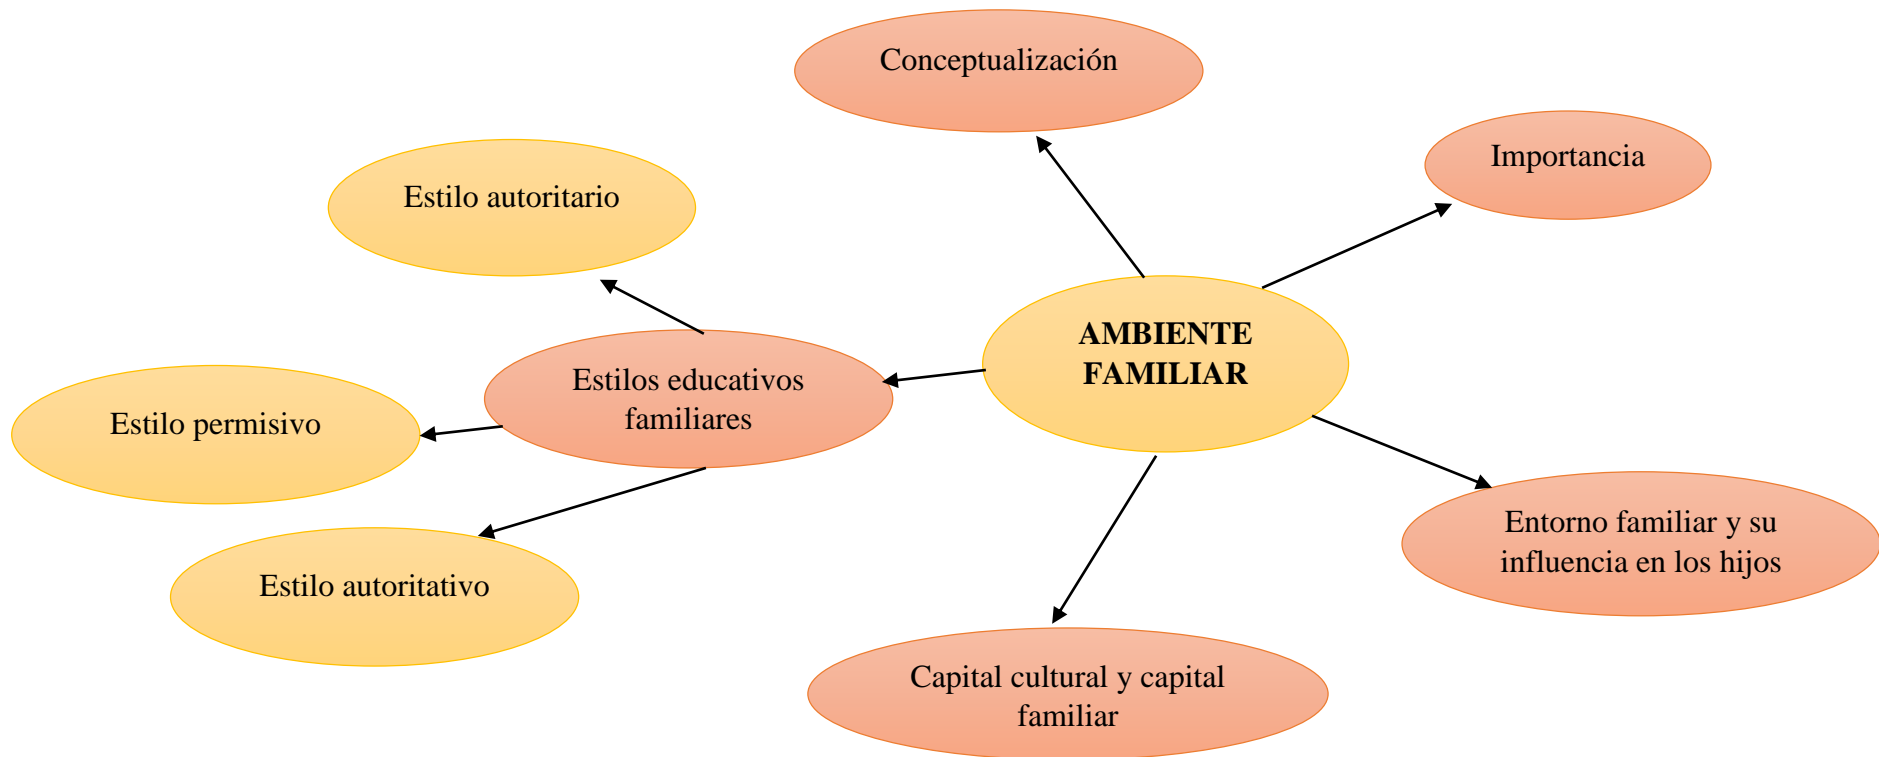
Conceptualización

Importancia

Estilo autoritario

AMBIENTE FAMILIAR

Estilos educativos familiares

Estilo permisivo

Estilo autoritativo

Entorno familiar y su influencia en los hijos

Capital cultural y capital familiar